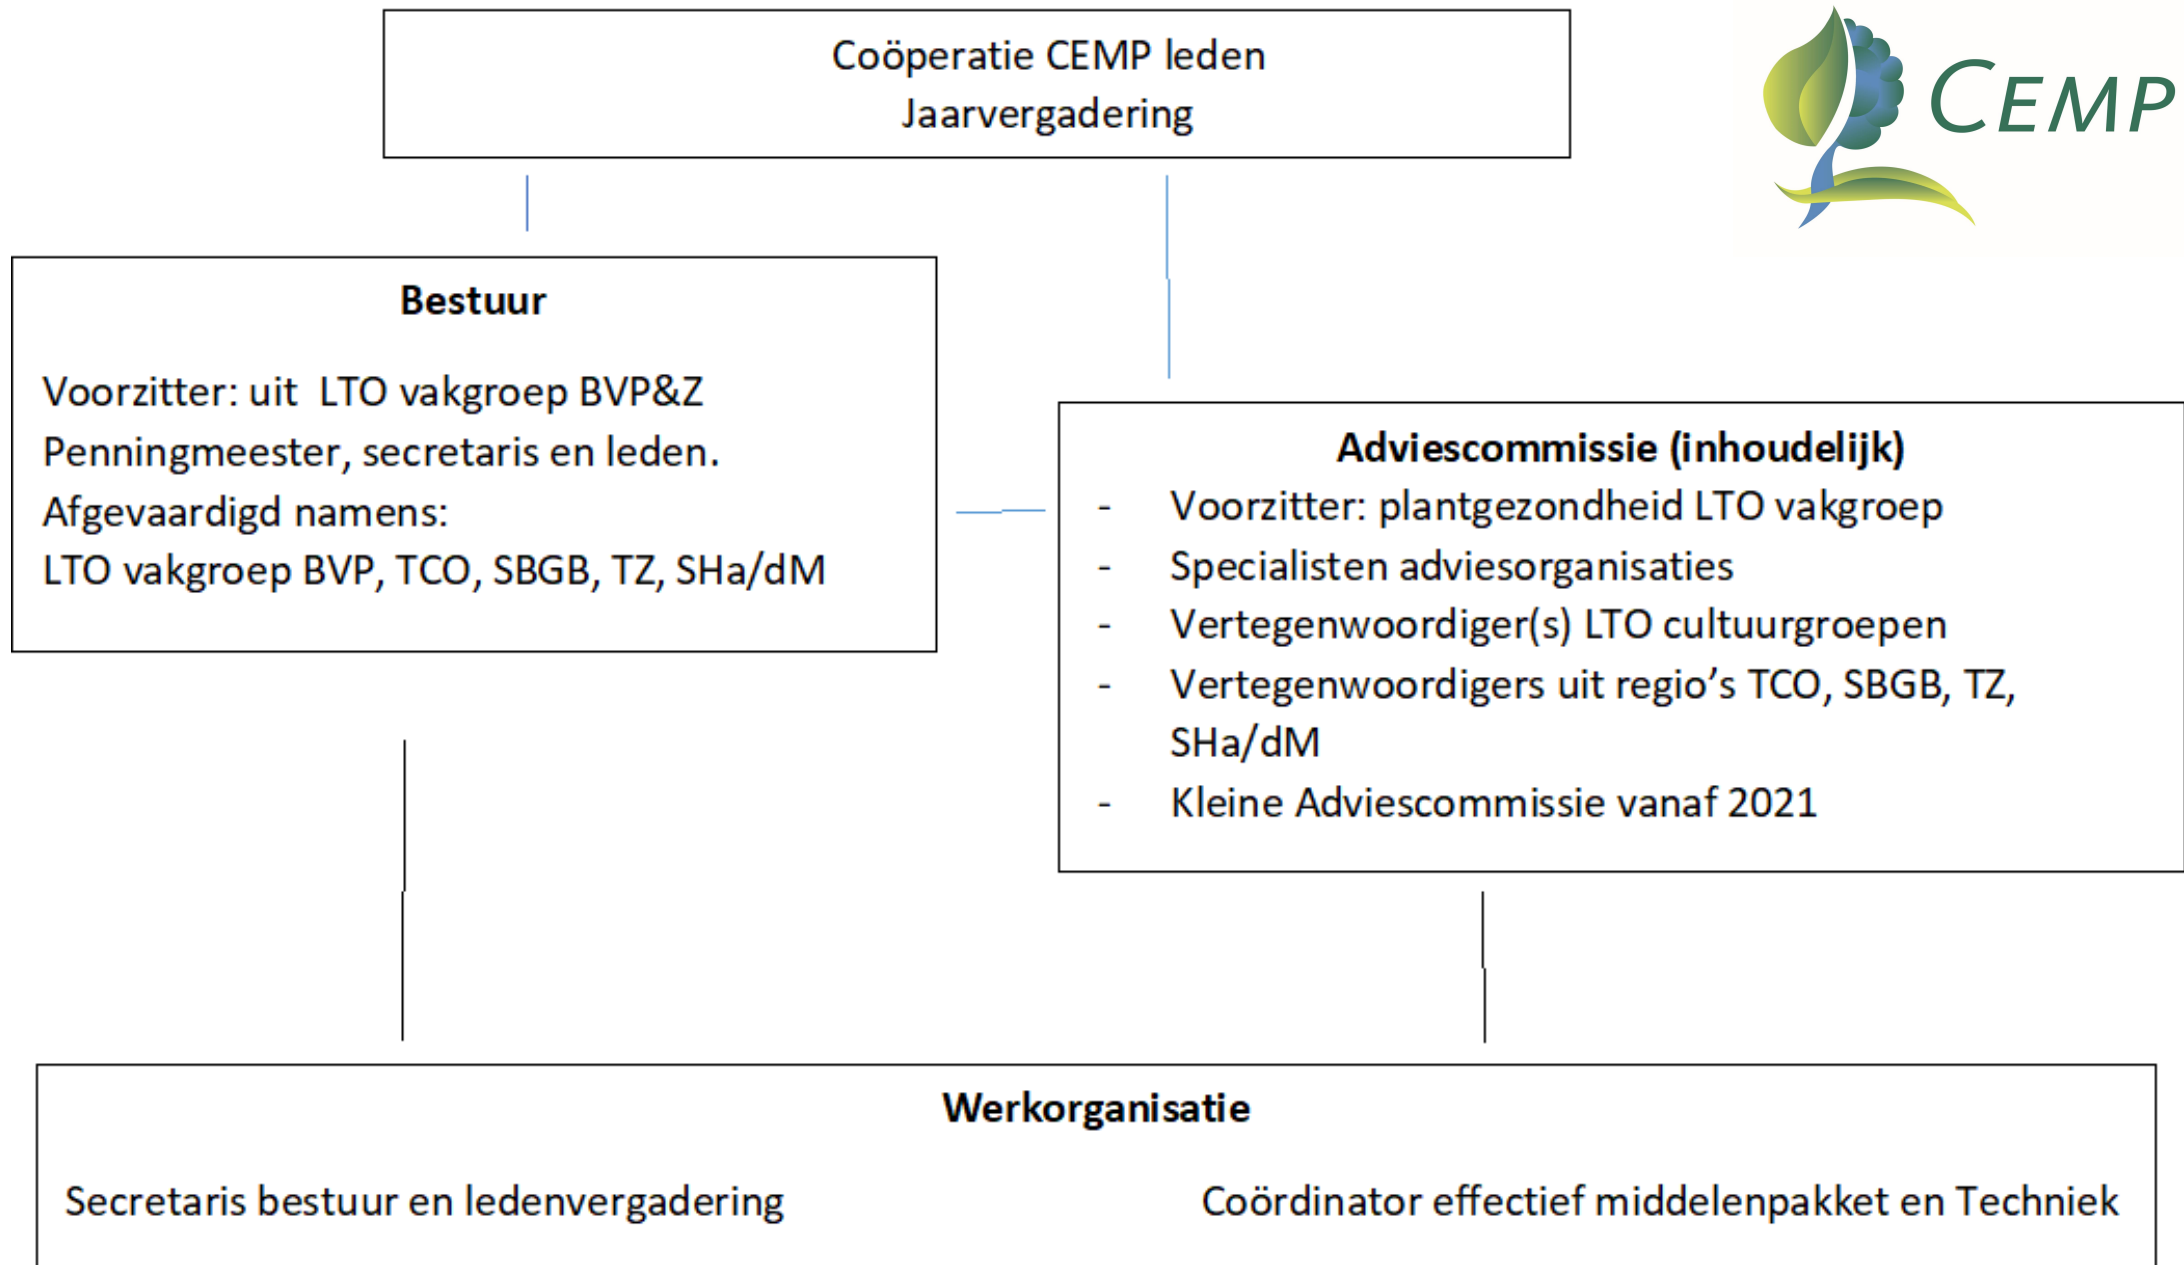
Coöperatie CEMP leden
Jaarvergadering

CEMP

**Bestuur**

Voorzitter: uit LTO vakgroep BVP&Z
Penningmeester, secretaris en leden.
Afgevaardigd namens:
LTO vakgroep BVP, TCO, SBGB, TZ, SHa/dM

**Adviescommissie (inhoudelijk)**
- Voorzitter: plantgezondheid LTO vakgroep
- Specialisten adviesorganisaties
- Vertegenwoordiger(s) LTO cultuurgroepen
- Vertegenwoordigers uit regio's TCO, SBGB, TZ, SHa/dM
- Kleine Adviescommissie vanaf 2021

**Werkorganisatie**

Secretaris bestuur en ledenvergadering

Coördinator effectief middelenpakket en Techniek